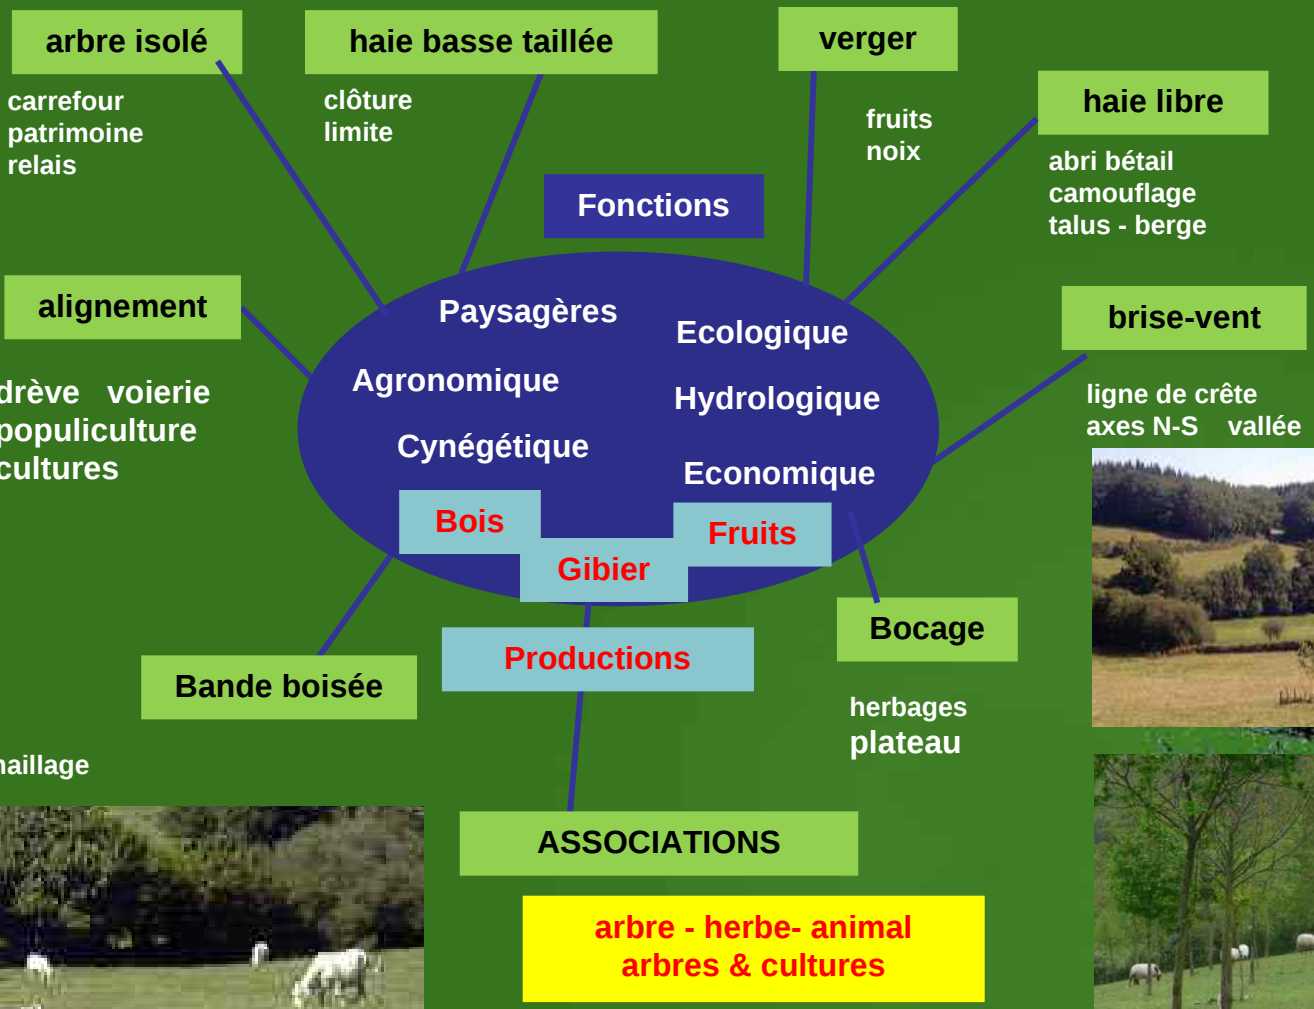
arbre isolé

carrefour
patrimoine
relais

haie basse taillée

clôture
limite

verger

fruits
noix

haie libre

abri bétail
camouflage
talus - berge

Fonctions

alignement

drève voierie
populiculture
cultures

Paysagères
Agronomique
Cynégétique
Ecologique
Hydrologique
Economique

brise-vent

ligne de crête
axes N-S vallée

Bois
Gibier
Fruits

Bande boisée

naillage

Productions

Bocage

herbages
plateau

ASSOCIATIONS

arbre - herbe- animal
arbres & cultures